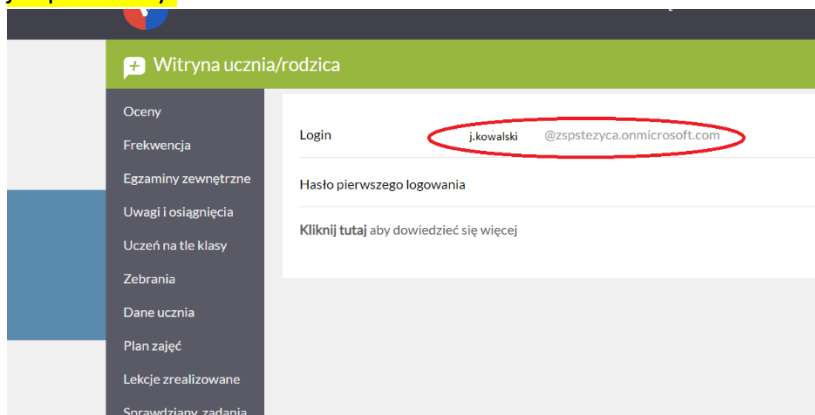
Witryna ucznia/rodzica

Oceny
Frekwencja
Egzaminy zewnętrzne
Uwagi i osiągnięcia
Uczeń na tle klasy
Zebrania
Dane ucznia
Plan zajęć
Lekcje zrealizowane
Sprawdziany, zadania

| Login | j.kowalski @zspstezyca.onmicrosoft.com |
|---|---|
| Hasło pierwszego logowania | |

**Kliknij tutaj** aby dowiedzieć się więcej